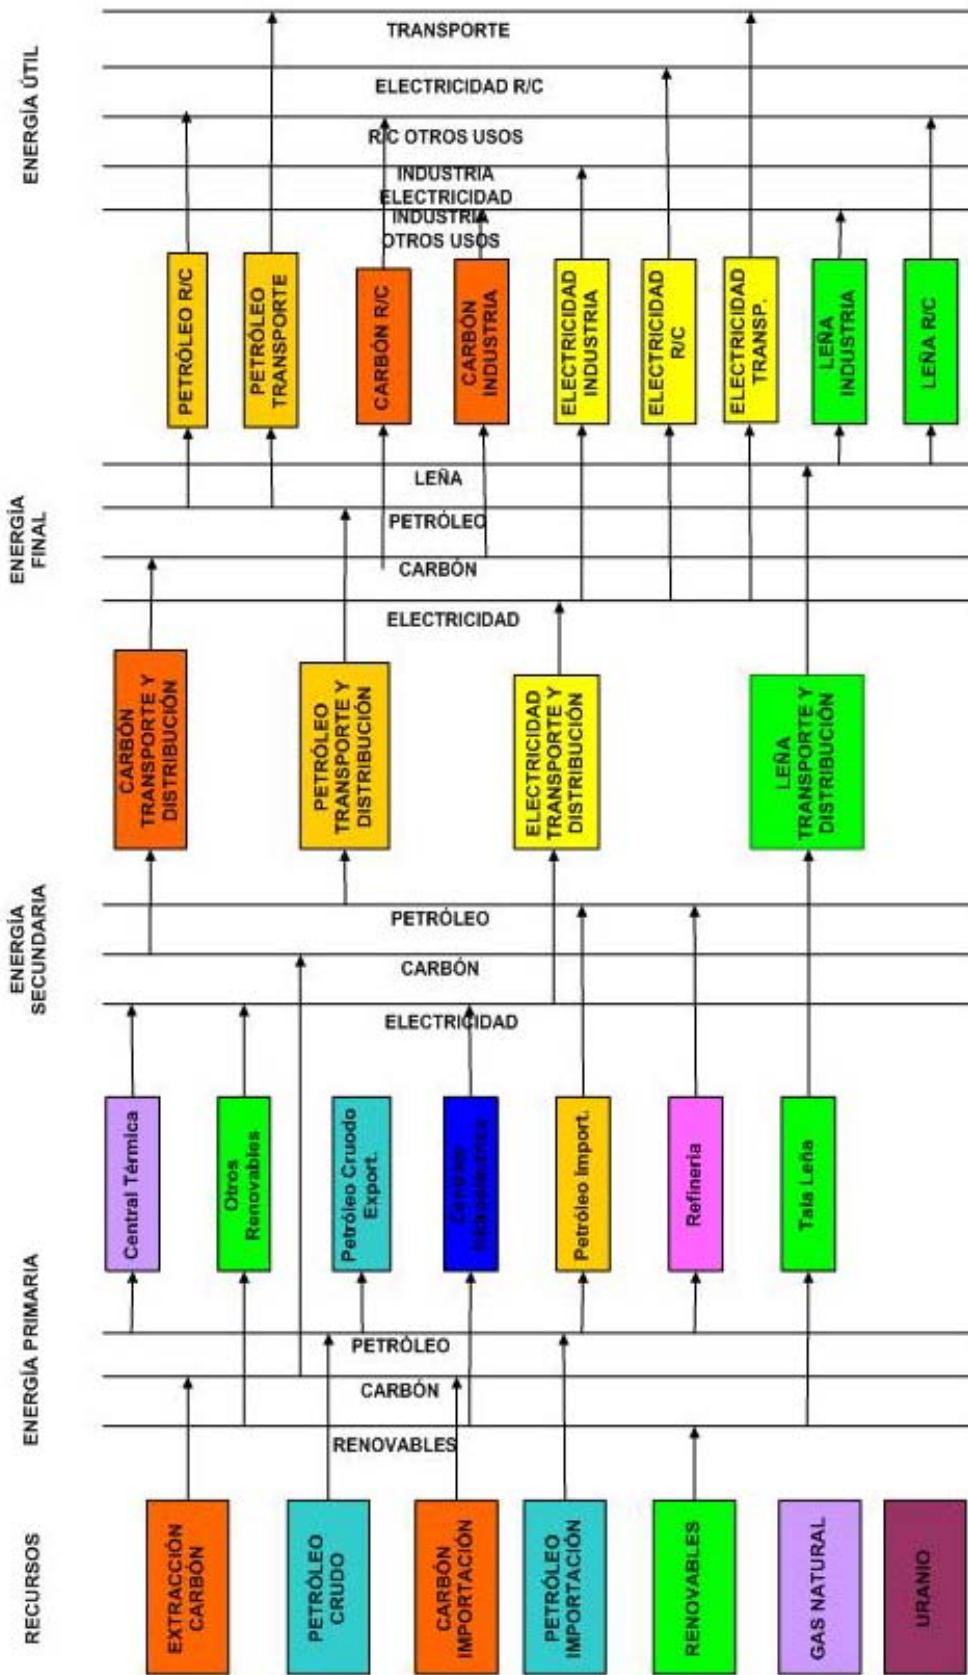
ENERGÍA ÚTIL

TRANSPORTE

ELECTRICIDAD R/C

R/C OTROS USOS

INDUSTRIA ELECTRICIDAD

INDUSTRIA OTROS USOS

PETRÓLEO R/C

PETRÓLEO TRANSPORTE

CARBÓN R/C

CARBÓN INDUSTRIA

ELECTRICIDAD INDUSTRIA

ELECTRICIDAD R/C

ELECTRICIDAD TRANSP.

LEÑA INDUSTRIA

LEÑA R/C

ENERGÍA FINAL

LEÑA

PETRÓLEO

CARBÓN

ELECTRICIDAD

CARBÓN TRANSPORTE Y DISTRIBUCIÓN

PETRÓLEO TRANSPORTE Y DISTRIBUCIÓN

ELECTRICIDAD TRANSPORTE Y DISTRIBUCIÓN

LEÑA TRANSPORTE Y DISTRIBUCIÓN

ENERGÍA SECUNDARIA

PETRÓLEO

CARBÓN

ELECTRICIDAD

Central Térmica

Otros Renovables

Petróleo Cruodo Export.

Central Hidroeléctrica

Petróleo Import.

Refineria

Tala Leña

ENERGÍA PRIMARIA

PETRÓLEO

CARBÓN

RENOVABLES

RECURSOS

EXTRACCIÓN CARBÓN

PETRÓLEO CRUDO

CARBÓN IMPORTACIÓN

PETRÓLEO IMPORTACIÓN

RENOVABLES

GAS NATURAL

URANIO